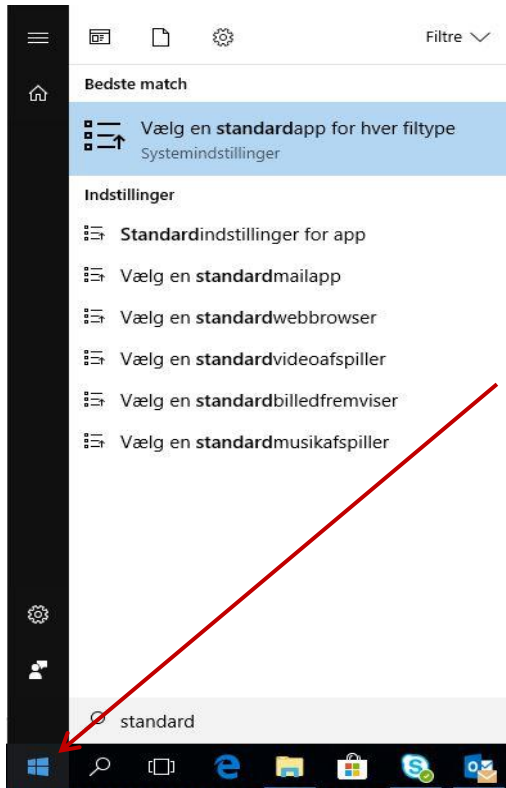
Filtre

Bedste match

Vælg en standardapp for hver filtype
Systemindstillinger

Indstillinger

Standardindstillinger for app

Vælg en standardmailapp

Vælg en standardwebbrowser

Vælg en standardvideoafspiller

Vælg en standardbilledfremviser

Vælg en standardmusikafspiller

standard